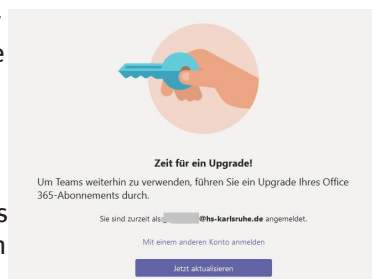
Zeit für ein Upgrade!

Um Teams weiterhin zu verwenden, führen Sie ein Upgrade Ihres Office 365-Abonnements durch.

Sie sind zurzeit als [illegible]@hs-karlsruhe.de angemeldet.

Mit einem anderen Konto anmelden

Jetzt aktualisieren